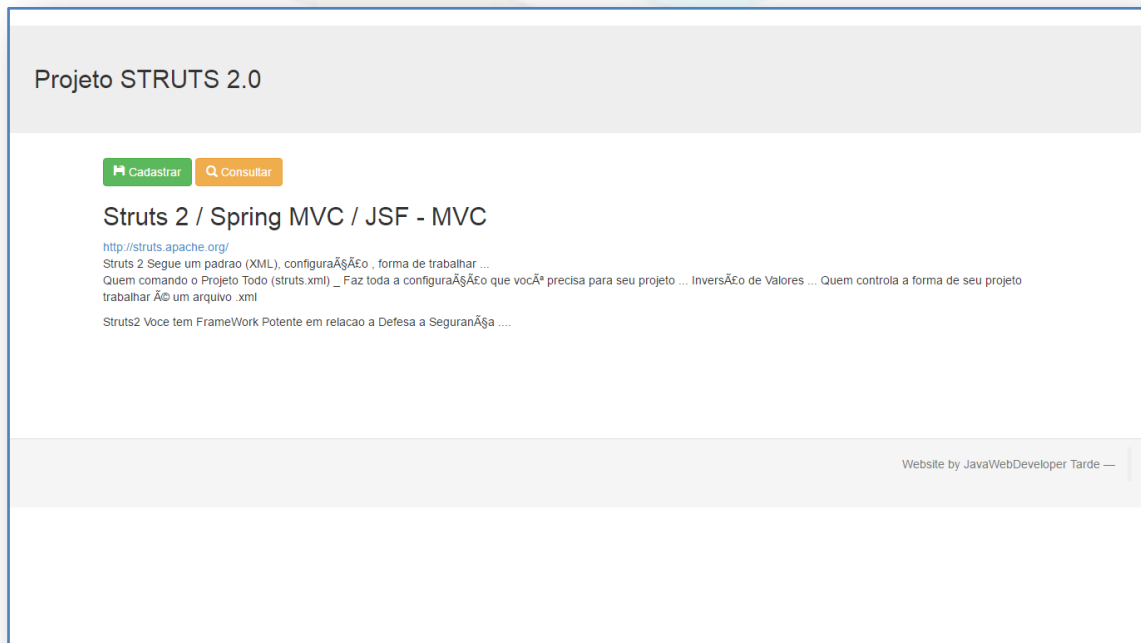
Projeto STRUTS 2.0

Cadastrar Consultar

Struts 2 / Spring MVC / JSF - MVC

http://struts.apache.org/
Struts 2 Segue um padrao (XML), configuraÃ§Ã£o , forma de trabalhar ...
Quem comando o Projeto Todo (struts.xml) _ Faz toda a configuraÃ§Ã£o que vocÃª precisa para seu projeto ... InversÃ£o de Valores ... Quem controla a forma de seu projeto trabalhar Ã© um arquivo .xml

Struts2 Voce tem FrameWork Potente em relacao a Defesa a SeguranÃ§a ....

Website by JavaWebDeveloper Tarde —